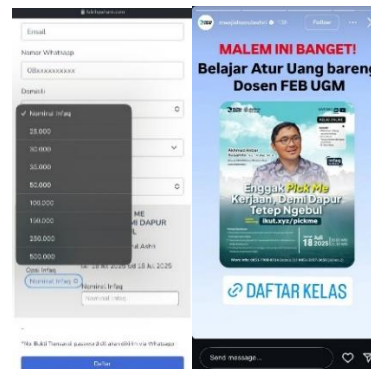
kelasnam.com

Email

Nomor Whatsapp

08xxxxxxxxxx

Domisili

✓ Nominal Infaq

25.000

30.000

35.000

50.000

100.000

150.000

250.000

500.000

ME

DEMI DAPUR

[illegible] Asri

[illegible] Jul 2025 - 18 Jul 2025

Opsi Infaq

Nominal Infaq

Nominal Infaq

Nominal Infaq

*No Bukti Transaksi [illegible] via Whatsapp

Daftar

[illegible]

Follow

MALEM INI BANGET!

Belajar Atur Uang bareng Dosen FEB UGM

Enggak Pick Me Kerjaan, Demi Dapur Tetep Ngebul

ikut.xyz/pickme

18 2025

DAFTAR KELAS

Send message...